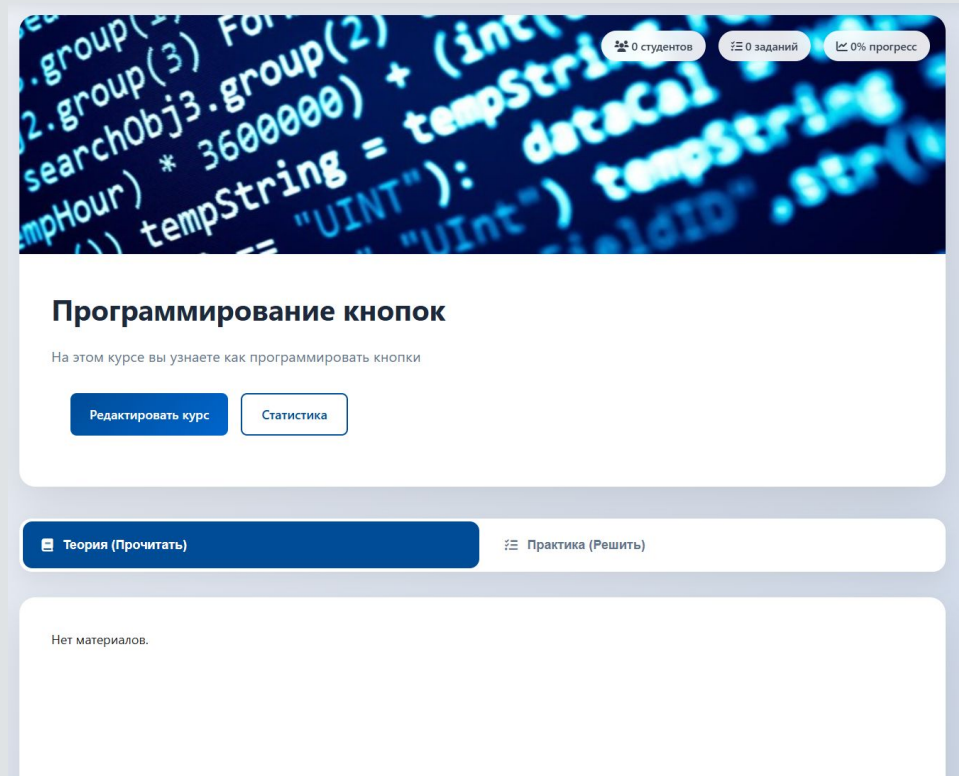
.group(3) For
2.group(3) For
searchObj3.group(2) + (int(
mpHour) * 3600000) + tempStri
()) tempString = tempString dataCal
"UINT"):
"UInt") tempString
ieldID".str(

0 студентов
0 заданий
0% прогресс

Программирование кнопок

На этом курсе вы узнаете как программировать кнопки

Редактировать курс

Статистика

Теория (Прочитать)

Практика (Решить)

Нет материалов.